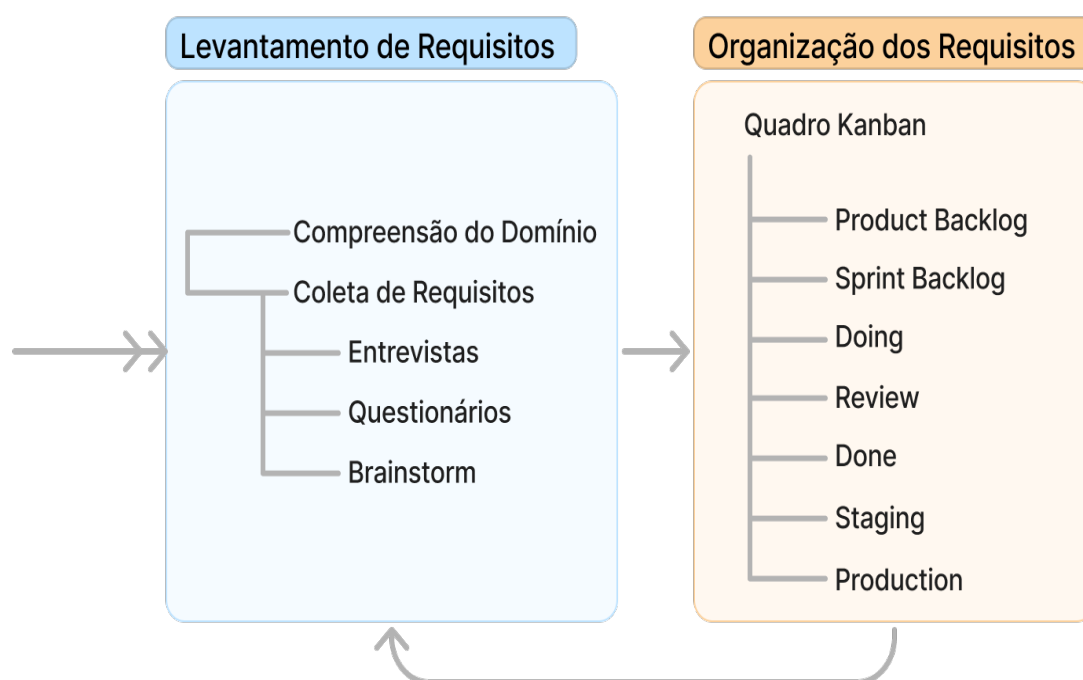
Levantamento de Requisitos

Compreensão do Domínio
Coleta de Requisitos
Entrevistas
Questionários
Brainstorm

Organização dos Requisitos

Quadro Kanban
Product Backlog
Sprint Backlog
Doing
Review
Done
Staging
Production